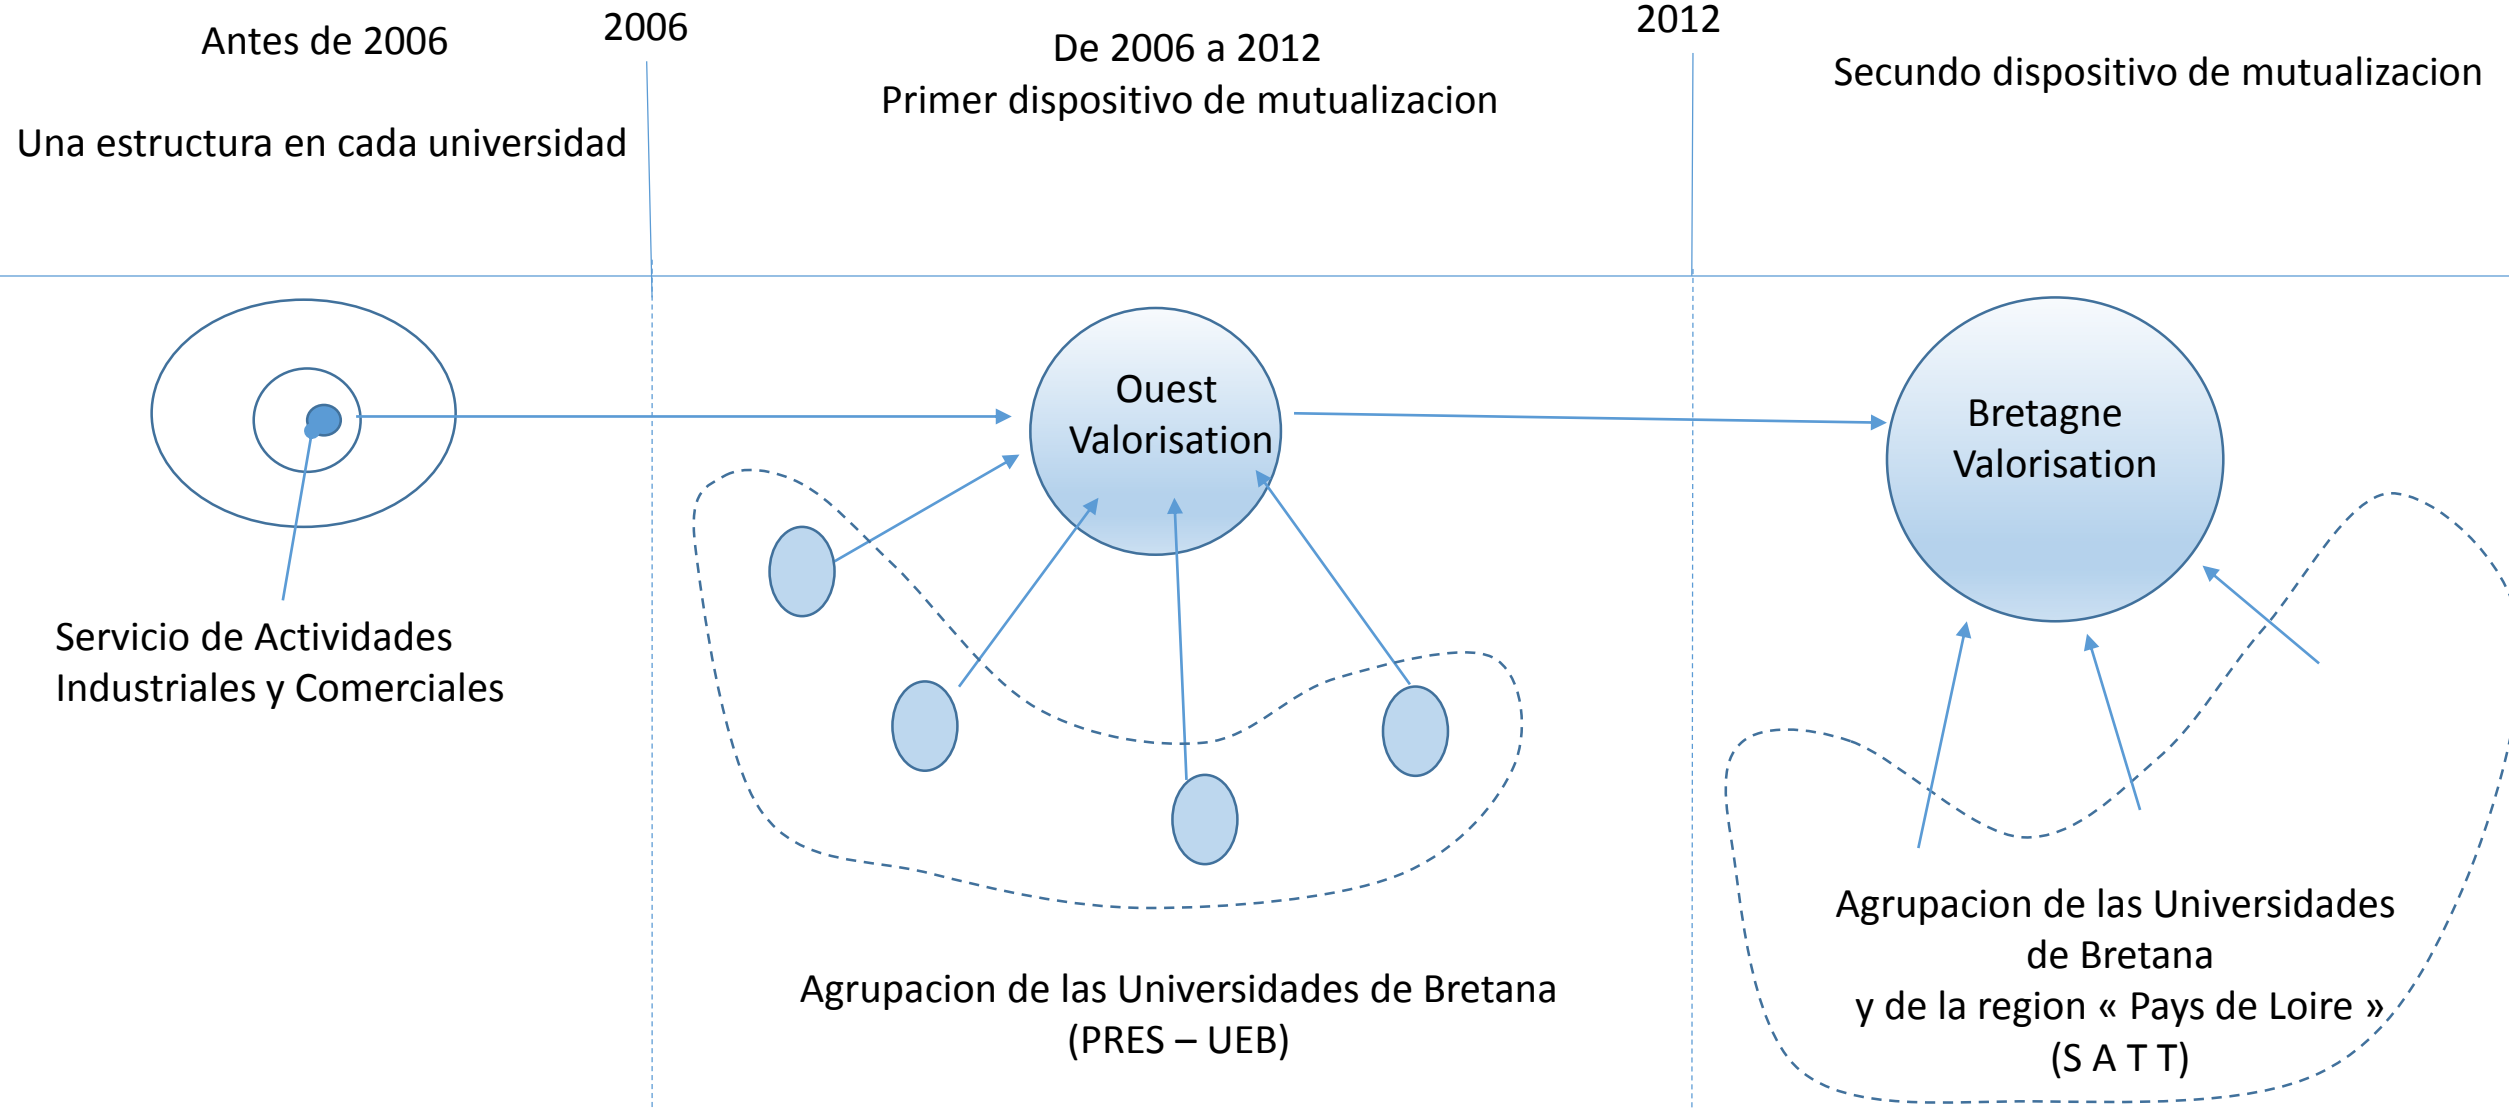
Antes de 2006

2006

De 2006 a 2012
Primer dispositivo de mutualizacion

2012

Secundo dispositivo de mutualizacion

Una estructura en cada universidad

Ouest Valorisation

Bretagne Valorisation

Servicio de Actividades Industriales y Comerciales

Agrupacion de las Universidades de Bretana
(PRES – UEB)

Agrupacion de las Universidades de Bretana
y de la region « Pays de Loire »
(S A T T)